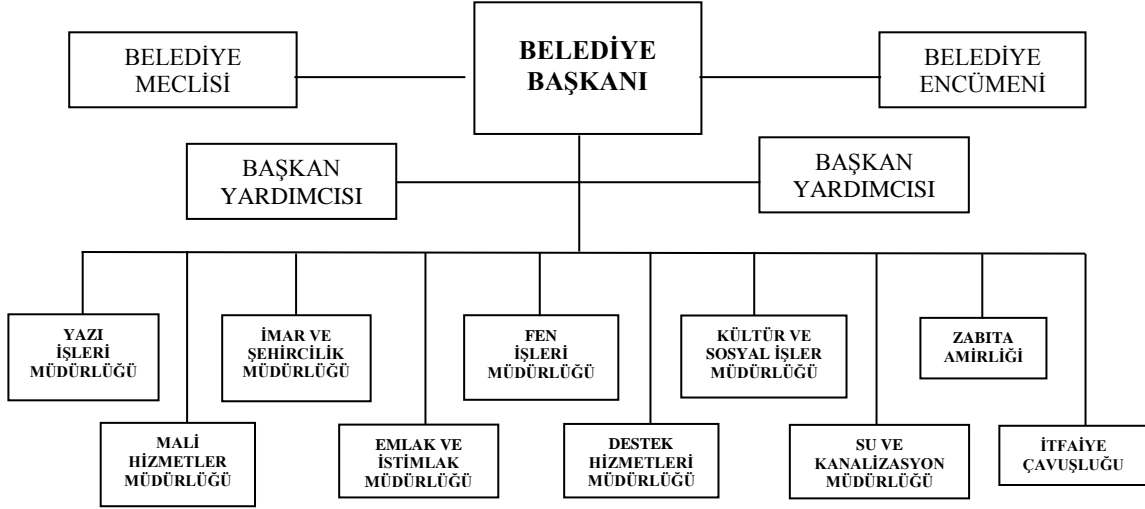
BELEDİYE MECLİSİ

BELEDİYE BAŞKANI

BELEDİYE ENCÜMENİ

BAŞKAN YARDIMCISI

BAŞKAN YARDIMCISI

YAZI İŞLERİ MÜDÜRLÜĞÜ

MALİ HİZMETLER MÜDÜRLÜĞÜ

İMAR VE ŞEHİRCİLİK MÜDÜRLÜĞÜ

EMLAK VE İSTİMLAK MÜDÜRLÜĞÜ

FEN İŞLERİ MÜDÜRLÜĞÜ

DESTEK HİZMETLERİ MÜDÜRLÜĞÜ

KÜLTÜR VE SOSYAL İŞLER MÜDÜRLÜĞÜ

SU VE KANALİZASYON MÜDÜRLÜĞÜ

ZABITA AMİRLİĞİ

İTFAİYE ÇAVUŞLUĞU